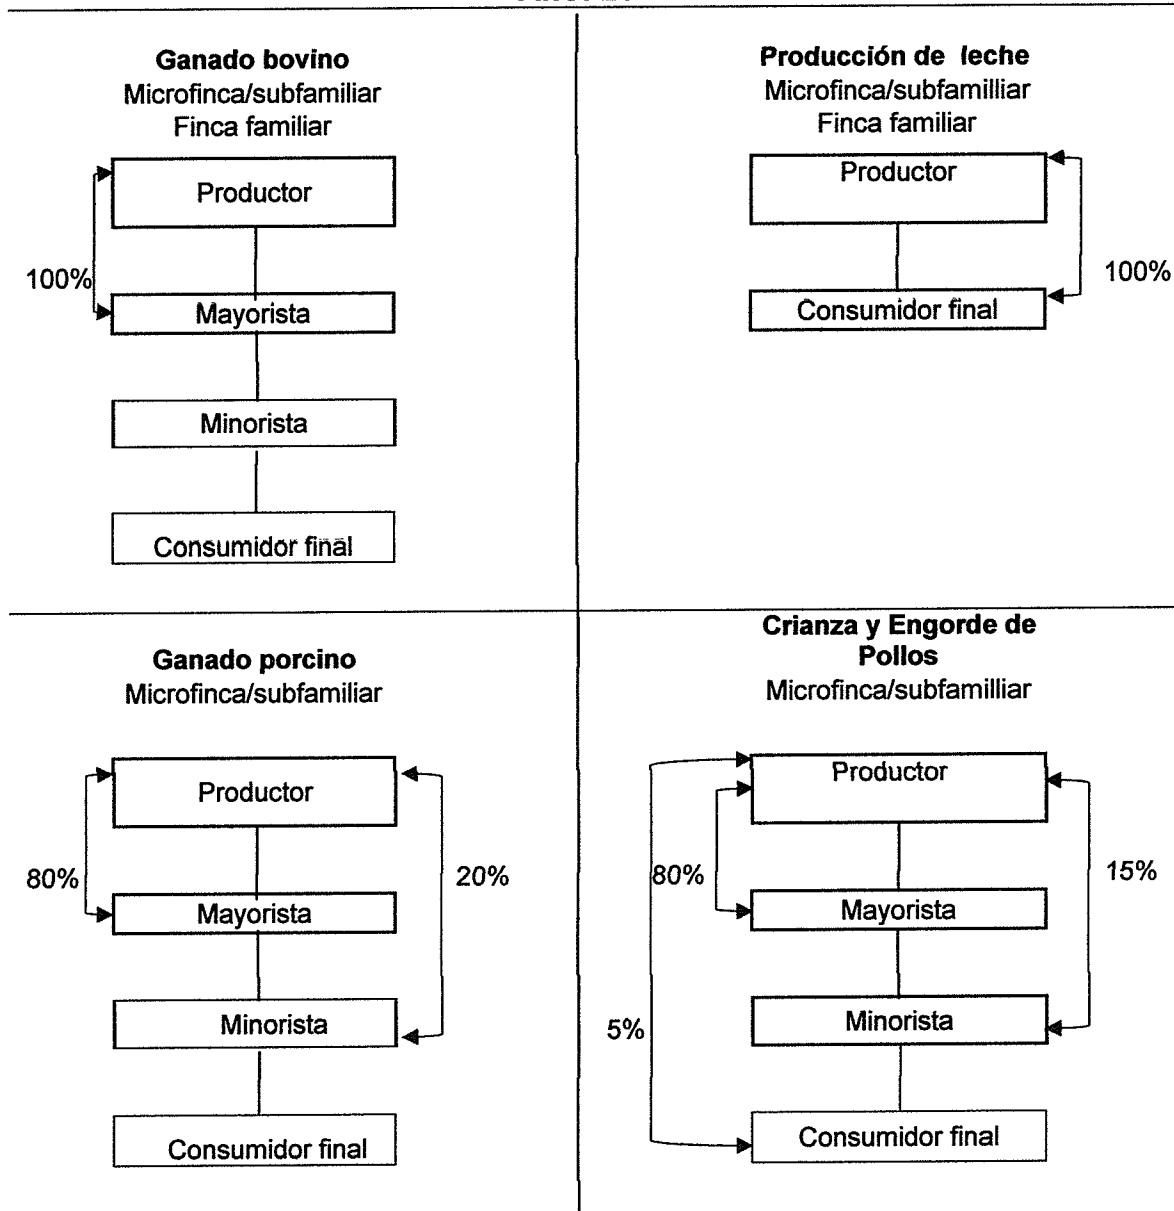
Ganado bovino
Microfinca/subfamiliar
Finca familiar

Productor
100%
Mayorista
Minorista
Consumidor final

Producción de leche
Microfinca/subfamilliar
Finca familiar

Productor
100%
Consumidor final

Ganado porcino
Microfinca/subfamiliar

Productor
80%
20%
Mayorista
Minorista
Consumidor final

Crianza y Engorde de Pollos
Microfinca/subfamilliar

Productor
80%
15%
Mayorista
5%
Minorista
Consumidor final